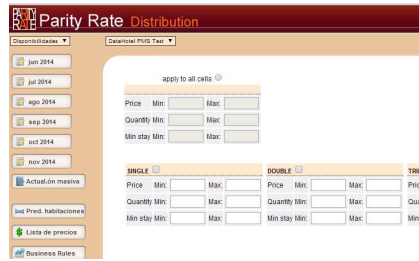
PARITY RATE Parity Rate Distribution

Disponibilidades ▼

DataHotel PMS Test ▼

jun 2014

jul 2014

ago 2014

sep 2014

oct 2014

nov 2014

Actual.ón masiva

Pred. habitaciones

Lista de precios

Business Rules

apply to all cells

| Price | Min: | | Max: | |
|---|---|---|---|---|
| Quantity | Min: | | Max: | |
| Min stay | Min: | | Max: | |

SINGLE

| Price | Min: | | Max: | |
|---|---|---|---|---|
| Quantity | Min: | | Max: | |
| Min stay | Min: | | Max: | |

DOUBLE

| Price | Min: | | Max: | |
|---|---|---|---|---|
| Quantity | Min: | | Max: | |
| Min stay | Min: | | Max: | |

TRI

Pric

Qua

Min